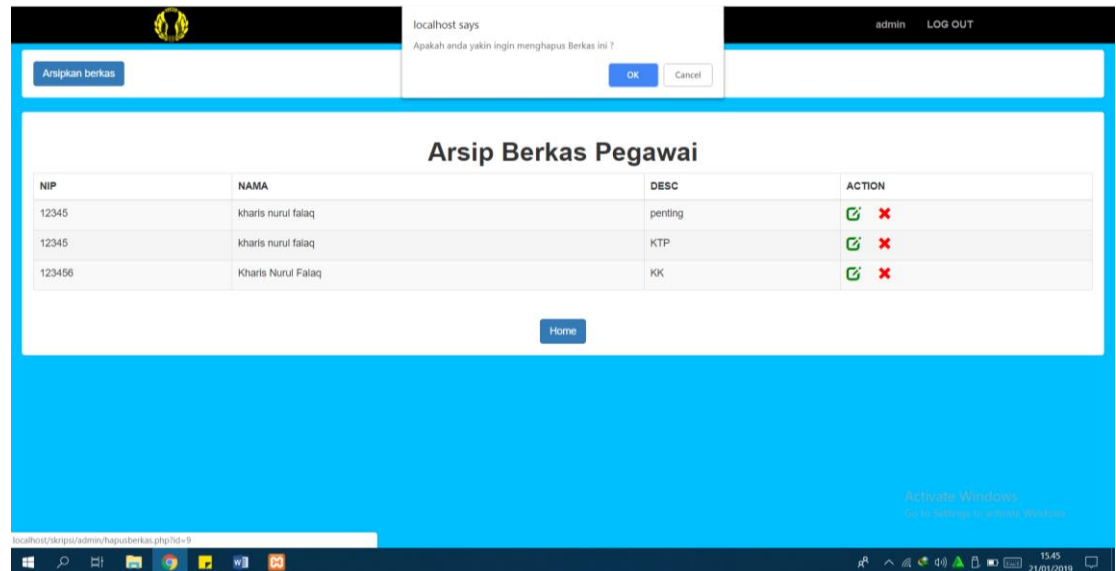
localhost says

Apakah anda yakin ingin menghapus Berkas ini ?

OK

Cancel

admin LOG OUT

Arsipkan berkas

Arsip Berkas Pegawai

| NIP | NAMA | DESC | ACTION |
|---|---|---|---|
| 12345 | kharis nurul falaq | penting | |
| 12345 | kharis nurul falaq | KTP | |
| 123456 | Kharis Nurul Falaq | KK | |

Home

Activate Windows
Go to Settings to activate Windows.

localhost/skripsi/admin/hapusberkas.php?id=9

15:45
21/01/2019